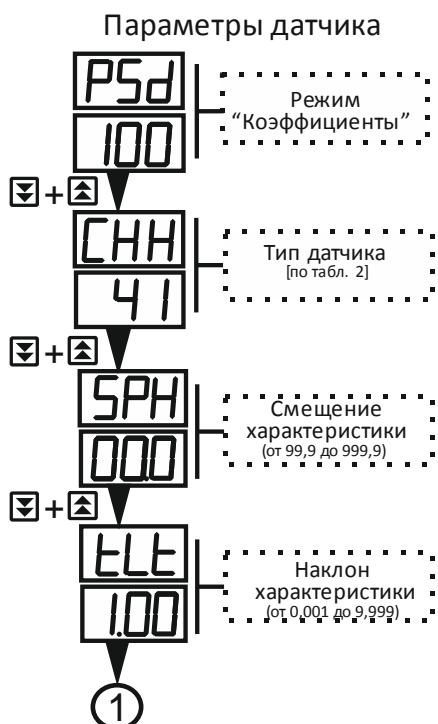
Параметры датчика

PSd
100

Режим "Коэффициенты"

+

CHH
41

Тип датчика
[по табл. 2]

+

SPH
00.0

Смещение характеристики
(от 99,9 до 999,9)

+

tLt
1.00

Наклон характеристики
(от 0,001 до 9,999)

1